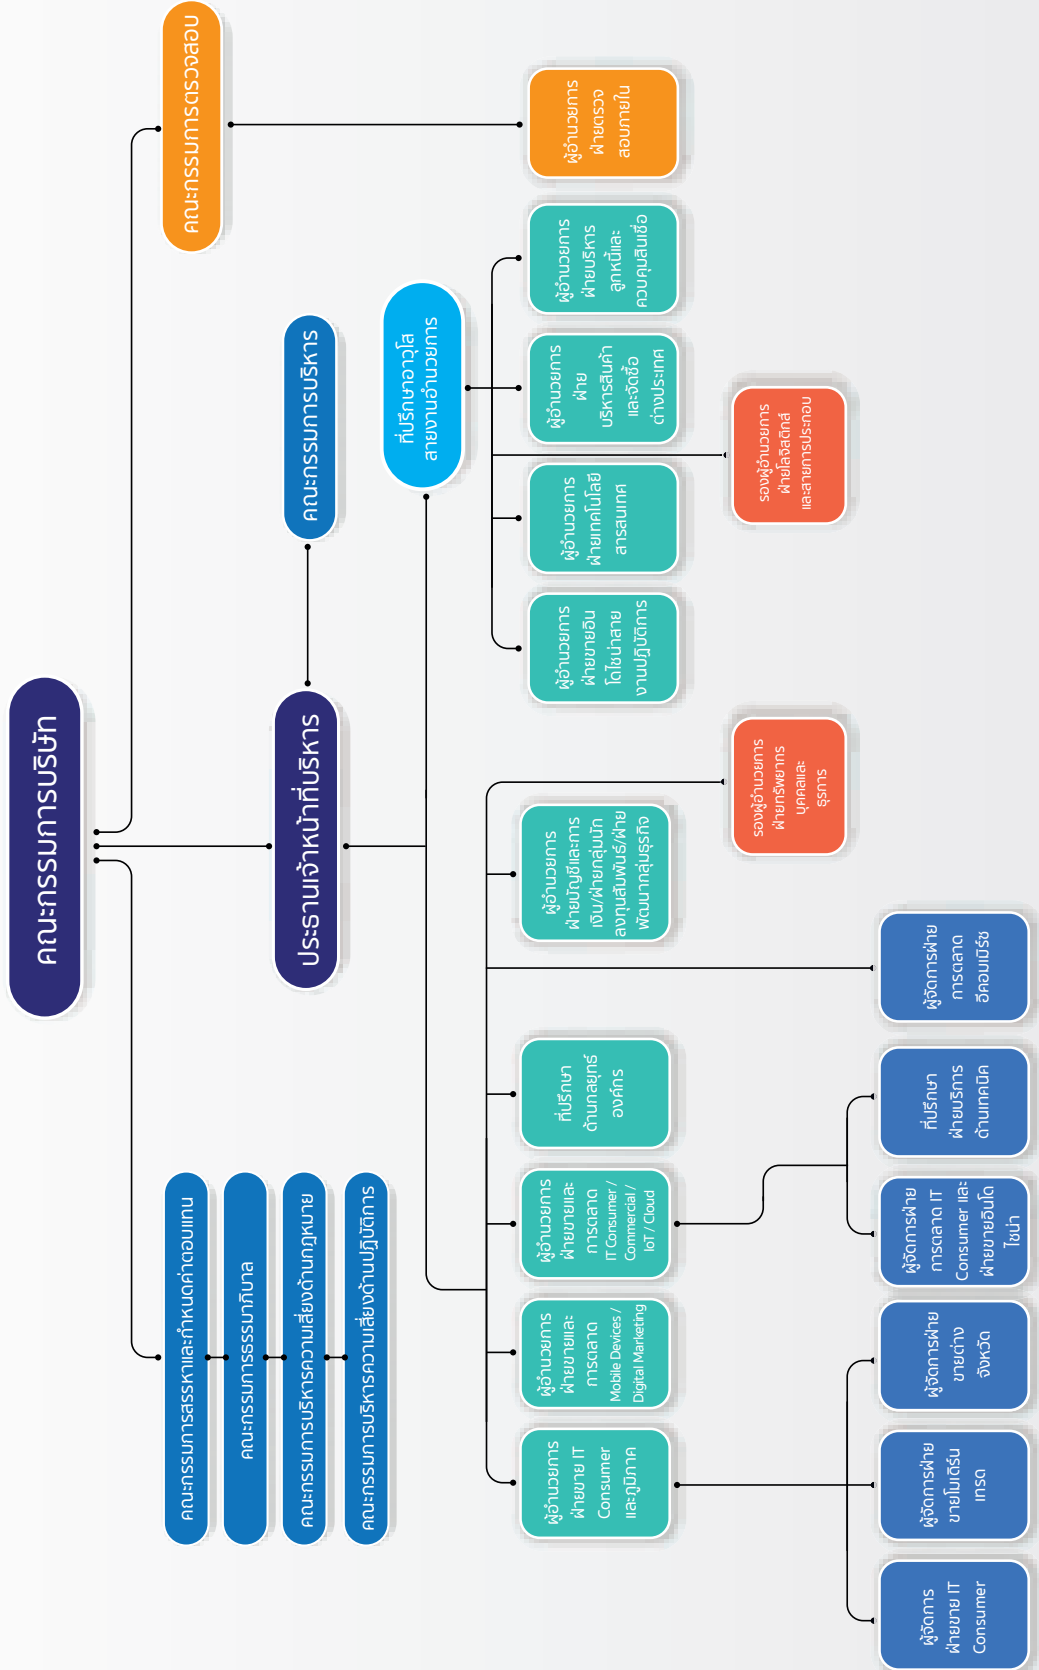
คณะกรรมการบริษัท

คณะกรรมการตรวจสอบ

ผู้อำนวยการฝ่ายตรวจสอบภายใน

คณะกรรมการบริหาร

ประธานเจ้าหน้าที่บริหาร

ที่ปรึกษาอาวุโสสายงานอำนวยการ

ผู้อำนวยการฝ่ายบริหารลูกหนี้และควบคุมสินเชื่อ

ผู้อำนวยการฝ่ายบริหารสินค้าและจัดซื้อต่างประเทศ

รองผู้อำนวยการฝ่ายโลจิสติกส์และสายการประกอบ

ผู้อำนวยการฝ่ายเทคโนโลยีสารสนเทศ

ผู้อำนวยการฝ่ายขายอินโดไชน่าสายงานปฏิบัติการ

รองผู้อำนวยการฝ่ายทรัพยากรบุคคลและธุรการ

ผู้อำนวยการฝ่ายบัญชีและการเงิน/ฝ่ายกลุ่มนักลงทุนสัมพันธ์/ฝ่ายพัฒนากลุ่มธุรกิจ

ผู้จัดการฝ่ายการตลาดอีคอมเมิร์ซ

ที่ปรึกษาด้านกลยุทธ์องค์กร

ที่ปรึกษาฝ่ายบริการด้านเทคนิค

ผู้อำนวยการฝ่ายขายและการตลาด IT Consumer / Commercial / IoT / Cloud

ผู้จัดการฝ่ายการตลาด IT Consumer และฝ่ายขายอินโดไชน่า

ผู้อำนวยการฝ่ายขายและการตลาด Mobile Devices / Digital Marketing

ผู้จัดการฝ่ายขายต่างจังหวัด

ผู้อำนวยการฝ่ายขาย IT Consumer และภูมิภาค

ผู้จัดการฝ่ายขายโมเดิร์นเทรด

ผู้จัดการฝ่ายขาย IT Consumer

คณะกรรมการสรรหาและกำหนดค่าตอบแทน

คณะกรรมการธรรมาภิบาล

คณะกรรมการบริหารความเสี่ยงด้านกฎหมาย

คณะกรรมการบริหารความเสี่ยงด้านปฏิบัติการ